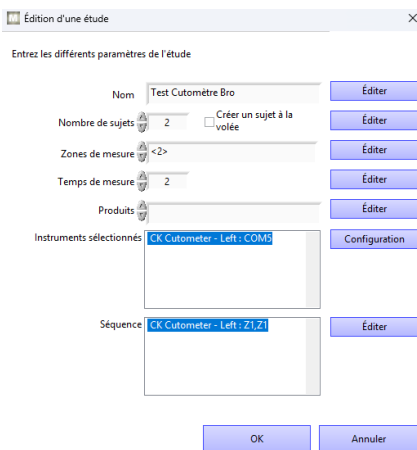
Édition d'une étude

Entrez les différents paramètres de l'étude

Nom Test Cutomètre Bro Éditer

Nombre de sujets 2 Créer un sujet à la volée Éditer

Zones de mesure <2> Éditer

Temps de mesure 2 Éditer

Produits Éditer

Instruments sélectionnés CK Cutometer - Left : COM5 Configuration

Séquence CK Cutometer - Left : Z1,Z1 Éditer

OK Annuler